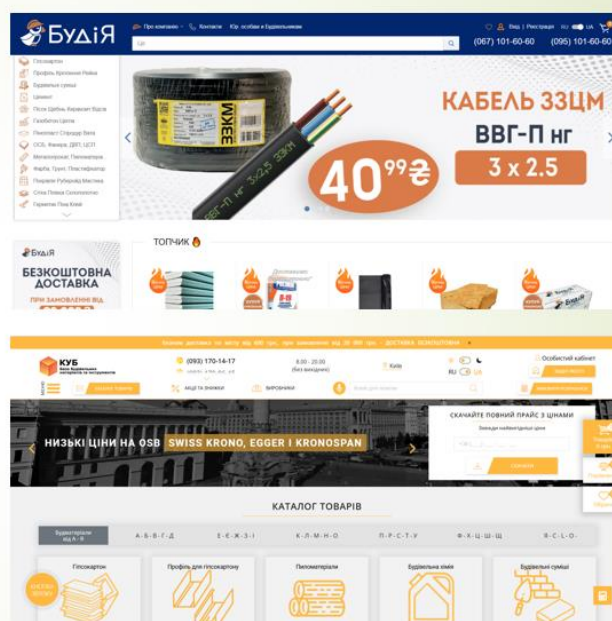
БудіЯ

Про компанію Контакти Юр. особам і будівельникам

Вхід | Реєстрація

(067) 101-60-60 (095) 101-60-60

Гіпсокартон
Профіль Кріплення Рейки
Будівельні суміші
Цемент
Пісок Щебінь Керамзит Відсів
Газобетон Цегла
Пінопласт Спіндер Вата
ОСБ, Фанера, ДВП, ЦСП
Металопрокат Пиломатеріали
Фарба, Ґрунт, Пластифікатор
Покрівля Рубероїд Мастика
Сітка Плівка Скловолокно
Герметик Піна Клей

33КМ

ВВГ-П нг 3х2,5 33КМ

$40^{99}$₴

КАБЕЛЬ 33ЦМ

ВВГ-П нг

3 х 2.5

БудіЯ

БЕЗКОШТОВНА ДОСТАВКА

ПРИ ЗАМОВЛЕННІ ВІД

ТОПЧИК

КУБ

(093) 170-14-17

8:00 - 20:00

Київ

Особистий кабінет

Каталог товарів

Акції та знижки

Виробники

RU UA

НИЗЬКІ ЦІНИ НА OSB SWISS KRONO, EGGER І KRONOSPAN

СКАЧАЙТЕ ПОВНИЙ ПРАЙС З ЦІНАМИ

Скачати

КАТАЛОГ ТОВАРІВ

А - Б - В - Г - Д

Е - Ж - З - І

К - Л - М - Н - О

П - Р - С - Т - У

Ф - Х - Ц - Ш - Щ

R - С - L - О -

Гіпсокартон

Профіль для гіпсокартону

Пиломатеріали

Будівельна хімія

Будівельні суміші